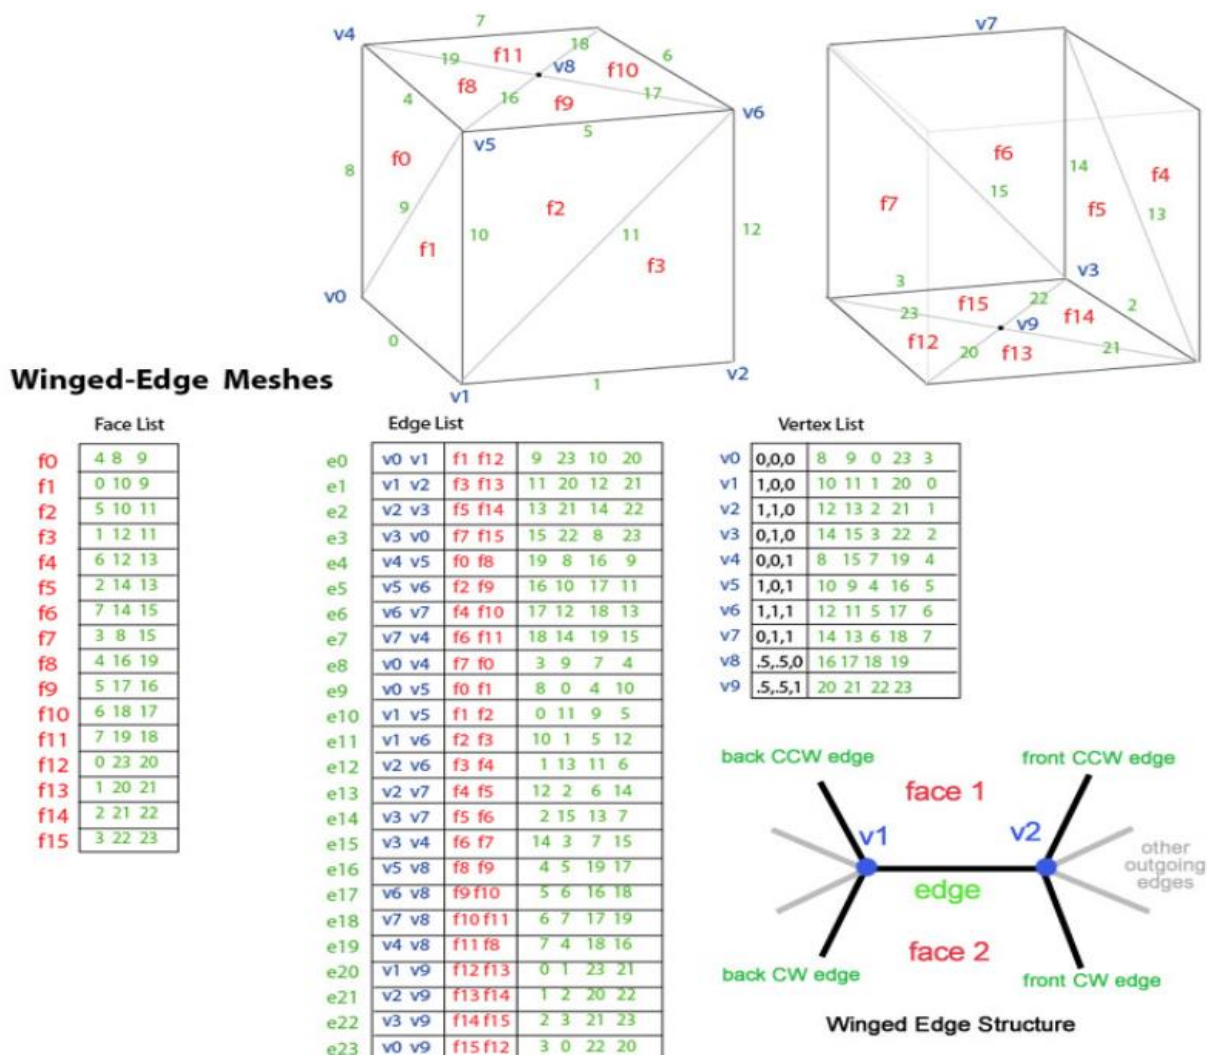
v4 7 19 f11 18 v8 f10 6 f8 16 f9 17 4 v5 5 v6 8 f0 9 f2 10 11 12 f1 f3 v0 0 v1 1 v2

v7 f6 14 f4 15 f7 f5 13 v3 3 22 2 23 f15 v9 f14 f12 20 f13 21

Winged-Edge Meshes

Face List

| | |
|---|---|
| f0 | 4 8 9 |
| f1 | 0 10 9 |
| f2 | 5 10 11 |
| f3 | 1 12 11 |
| f4 | 6 12 13 |
| f5 | 2 14 13 |
| f6 | 7 14 15 |
| f7 | 3 8 15 |
| f8 | 4 16 19 |
| f9 | 5 17 16 |
| f10 | 6 18 17 |
| f11 | 7 19 18 |
| f12 | 0 23 20 |
| f13 | 1 20 21 |
| f14 | 2 21 22 |
| f15 | 3 22 23 |

Edge List

| | | | |
|---|---|---|---|
| e0 | v0 v1 | f1 f12 | 9 23 10 20 |
| e1 | v1 v2 | f3 f13 | 11 20 12 21 |
| e2 | v2 v3 | f5 f14 | 13 21 14 22 |
| e3 | v3 v0 | f7 f15 | 15 22 8 23 |
| e4 | v4 v5 | f0 f8 | 19 8 16 9 |
| e5 | v5 v6 | f2 f9 | 16 10 17 11 |
| e6 | v6 v7 | f4 f10 | 17 12 18 13 |
| e7 | v7 v4 | f6 f11 | 18 14 19 15 |
| e8 | v0 v4 | f7 f0 | 3 9 7 4 |
| e9 | v0 v5 | f0 f1 | 8 0 4 10 |
| e10 | v1 v5 | f1 f2 | 0 11 9 5 |
| e11 | v1 v6 | f2 f3 | 10 1 5 12 |
| e12 | v2 v6 | f3 f4 | 1 13 11 6 |
| e13 | v2 v7 | f4 f5 | 12 2 6 14 |
| e14 | v3 v7 | f5 f6 | 2 15 13 7 |
| e15 | v3 v4 | f6 f7 | 14 3 7 15 |
| e16 | v5 v8 | f8 f9 | 4 5 19 17 |
| e17 | v6 v8 | f9 f10 | 5 6 16 18 |
| e18 | v7 v8 | f10 f11 | 6 7 17 19 |
| e19 | v4 v8 | f11 f8 | 7 4 18 16 |
| e20 | v1 v9 | f12 f13 | 0 1 23 21 |
| e21 | v2 v9 | f13 f14 | 1 2 20 22 |
| e22 | v3 v9 | f14 f15 | 2 3 21 23 |
| e23 | v0 v9 | f15 f12 | 3 0 22 20 |

Vertex List

| | | |
|---|---|---|
| v0 | 0,0,0 | 8 9 0 23 3 |
| v1 | 1,0,0 | 10 11 1 20 0 |
| v2 | 1,1,0 | 12 13 2 21 1 |
| v3 | 0,1,0 | 14 15 3 22 2 |
| v4 | 0,0,1 | 8 15 7 19 4 |
| v5 | 1,0,1 | 10 9 4 16 5 |
| v6 | 1,1,1 | 12 11 5 17 6 |
| v7 | 0,1,1 | 14 13 6 18 7 |
| v8 | .5,.5,0 | 16 17 18 19 |
| v9 | .5,.5,1 | 20 21 22 23 |

back CCW edge
front CCW edge
face 1
v1
v2
other outgoing edges
edge
face 2
back CW edge
front CW edge

Winged Edge Structure